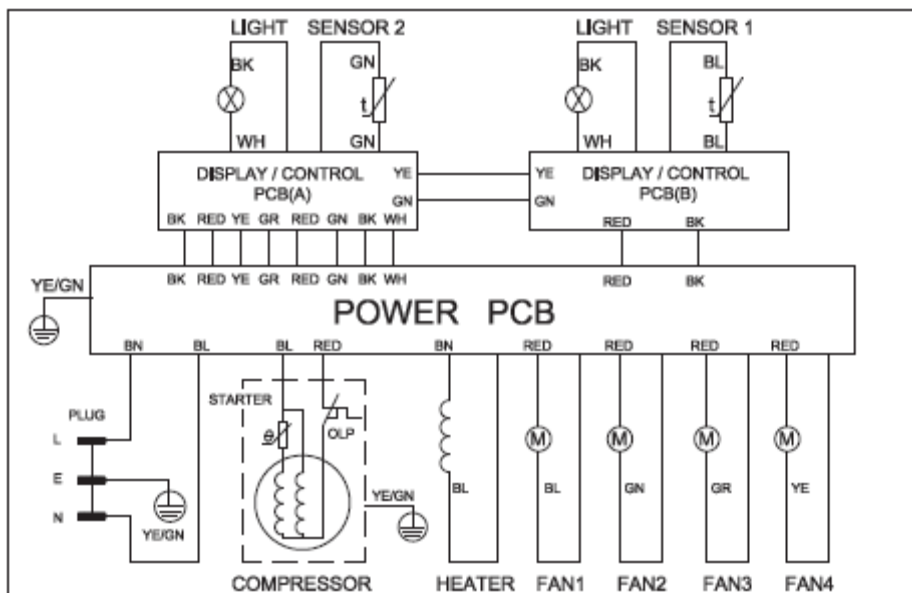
LIGHT SENSOR 2
BK
GN
t
WH
GN

LIGHT SENSOR 1
BK
BL
t
WH
BL

DISPLAY / CONTROL PCB(A)
YE
GN
BK RED YE GR RED GN BK WH

DISPLAY / CONTROL PCB(B)
YE
GN
RED BK

YE/GN
BK RED YE GR RED GN BK WH
RED BK
POWER PCB
BN BL BL RED BN RED RED RED RED

PLUG
L
E
N
YE/GN

STARTER
$\theta$
OLP
YE/GN

BL
M BL
M GN
M GR
M YE

COMPRESSOR HEATER FAN1 FAN2 FAN3 FAN4